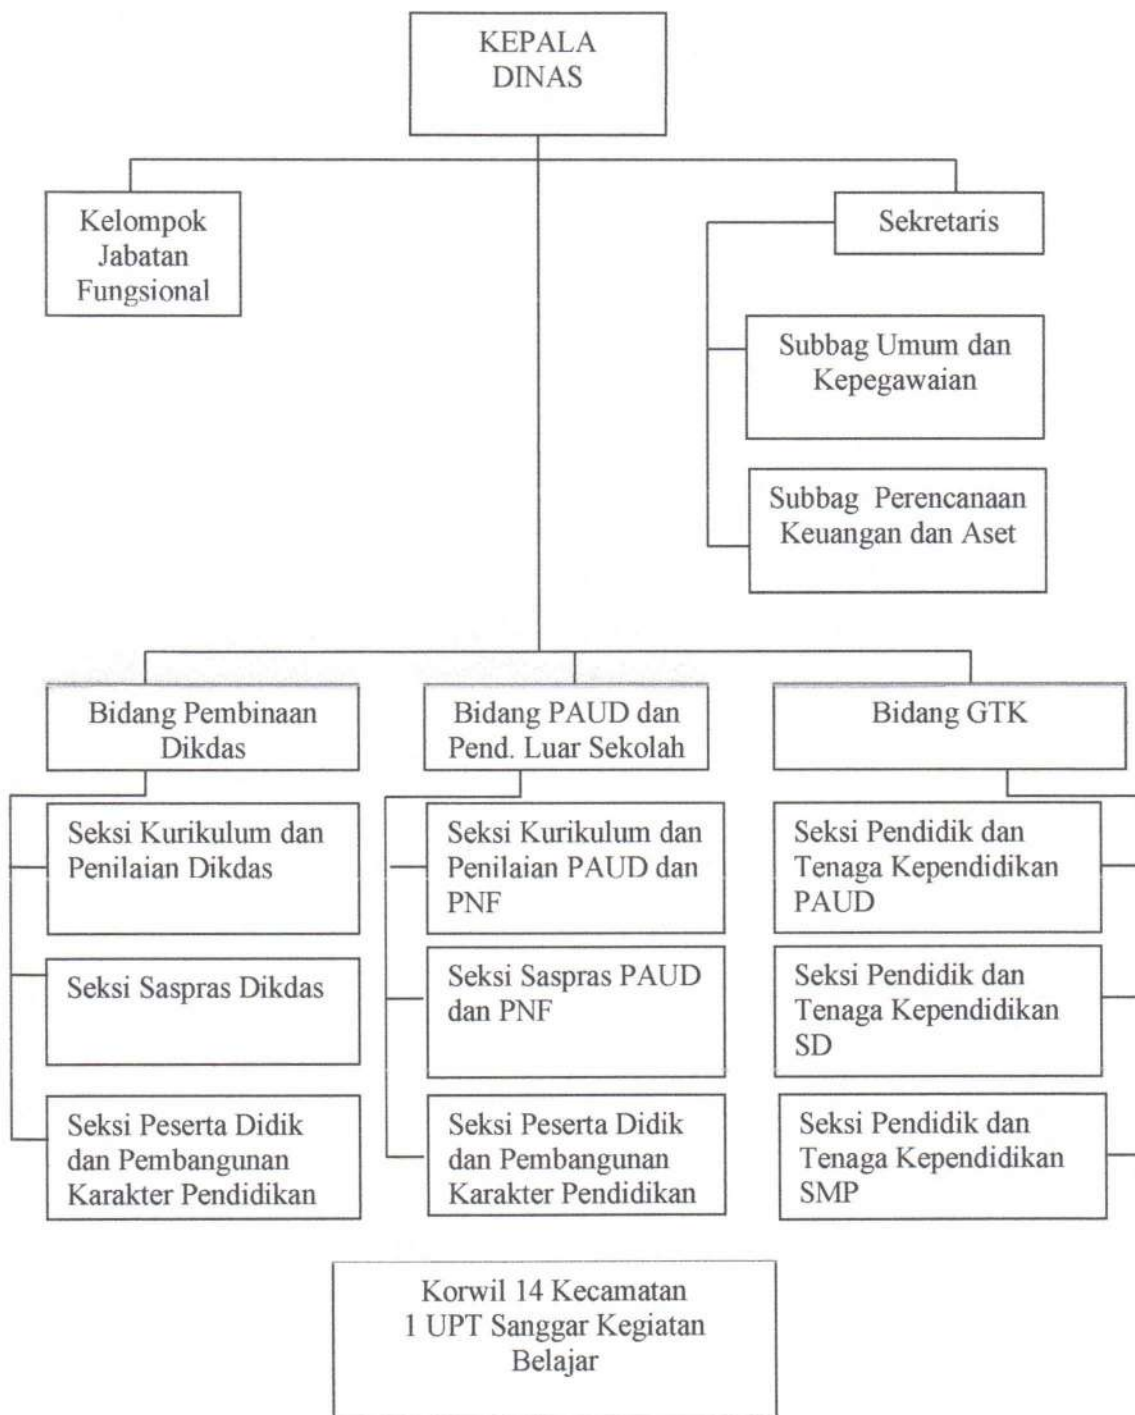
KEPALA DINAS

Kelompok Jabatan Fungsional

Sekretaris

Subbag Umum dan Kepegawaian

Subbag Perencanaan Keuangan dan Aset

Bidang Pembinaan Dikdas

Bidang PAUD dan Pend. Luar Sekolah

Bidang GTK

Seksi Kurikulum dan Penilaian Dikdas

Seksi Saspras Dikdas

Seksi Peserta Didik dan Pembangunan Karakter Pendidikan

Seksi Kurikulum dan Penilaian PAUD dan PNF

Seksi Saspras PAUD dan PNF

Seksi Peserta Didik dan Pembangunan Karakter Pendidikan

Seksi Pendidik dan Tenaga Kependidikan PAUD

Seksi Pendidik dan Tenaga Kependidikan SD

Seksi Pendidik dan Tenaga Kependidikan SMP

Korwil 14 Kecamatan 1 UPT Sanggar Kegiatan Belajar